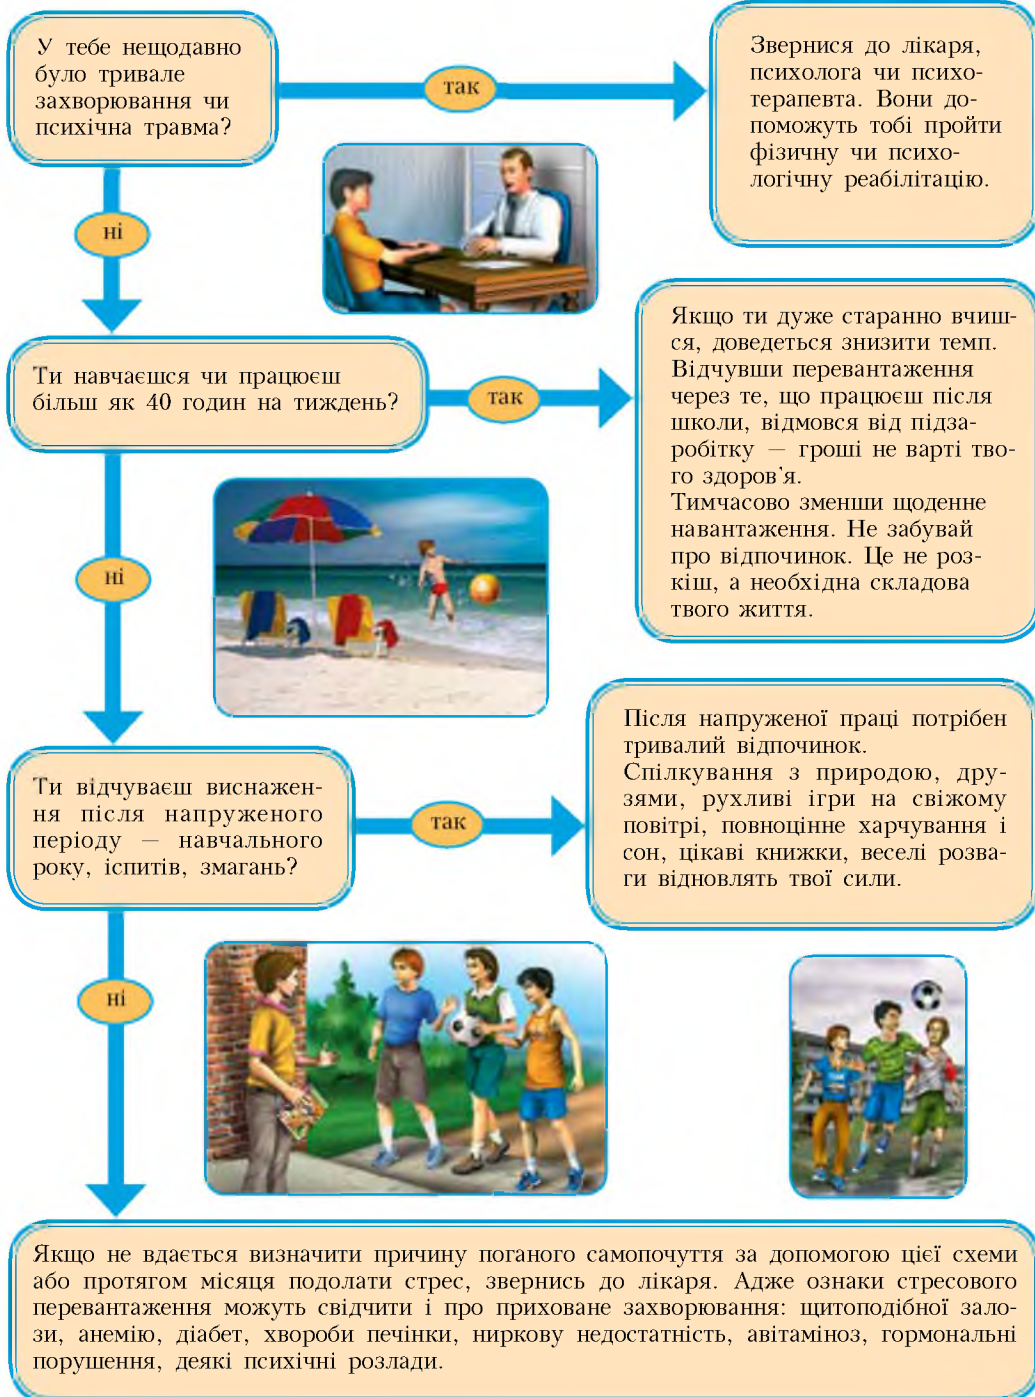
У тебе нещодавно було тривале захворювання чи психічна травма?

так

Звернися до лікаря, психолога чи психотерапевта. Вони допоможуть тобі пройти фізичну чи психологічну реабілітацію.

ні

Ти навчаєшся чи працюєш більш як 40 годин на тиждень?

так

Якщо ти дуже старанно вчишся, доведеться знизити темп. Відчувши перевантаження через те, що працюєш після школи, відмовся від підзаробітку — гроші не варті твого здоров'я.
Тимчасово зменши щоденне навантаження. Не забувай про відпочинок. Це не розкіш, а необхідна складова твого життя.

ні

Ти відчуваєш виснаження після напруженого періоду — навчального року, іспитів, змагань?

так

Після напруженої праці потрібен тривалий відпочинок.
Спілкування з природою, друзями, рухливі ігри на свіжому повітрі, повноцінне харчування і сон, цікаві книжки, веселі розваги відновлять твої сили.

ні

Якщо не вдається визначити причину поганого самопочуття за допомогою цієї схеми або протягом місяця подолати стрес, звернись до лікаря. Адже ознаки стресового перевантаження можуть свідчити і про приховане захворювання: щитоподібної залози, анемію, діабет, хвороби печінки, ниркову недостатність, авітаміноз, гормональні порушення, деякі психічні розлади.